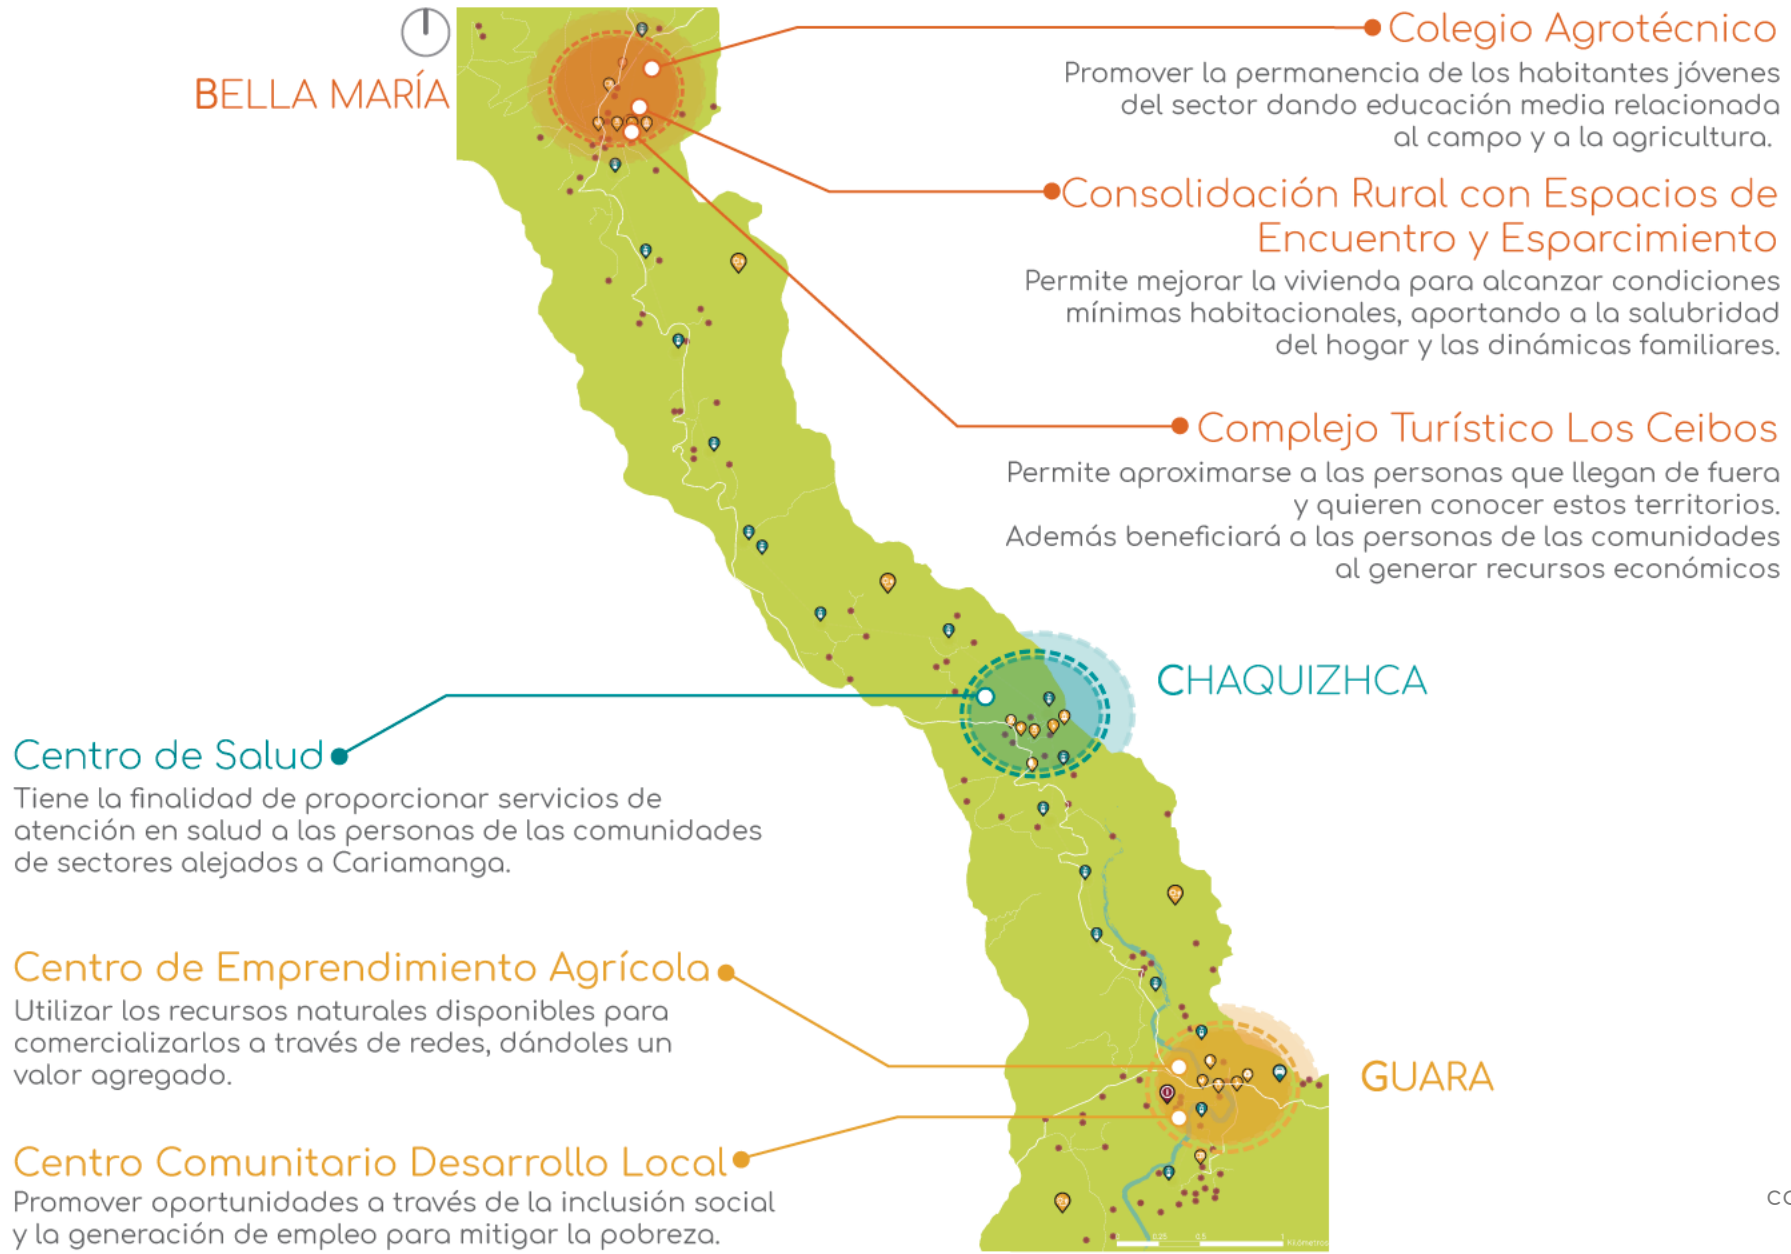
BELLA MARÍA

Colegio Agrotécnico
Promover la permanencia de los habitantes jóvenes del sector dando educación media relacionada al campo y a la agricultura.

Consolidación Rural con Espacios de Encuentro y Esparcimiento
Permite mejorar la vivienda para alcanzar condiciones mínimas habitacionales, aportando a la salubridad del hogar y las dinámicas familiares.

Complejo Turístico Los Ceibos
Permite aproximarse a las personas que llegan de fuera y quieren conocer estos territorios.
Además beneficiará a las personas de las comunidades al generar recursos económicos

CHAQUIZHCA

Centro de Salud
Tiene la finalidad de proporcionar servicios de atención en salud a las personas de las comunidades de sectores alejados a Cariamanga.

Centro de Emprendimiento Agrícola
Utilizar los recursos naturales disponibles para comercializarlos a través de redes, dándoles un valor agregado.

GUARA

Centro Comunitario Desarrollo Local
Promover oportunidades a través de la inclusión social y la generación de empleo para mitigar la pobreza.

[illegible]